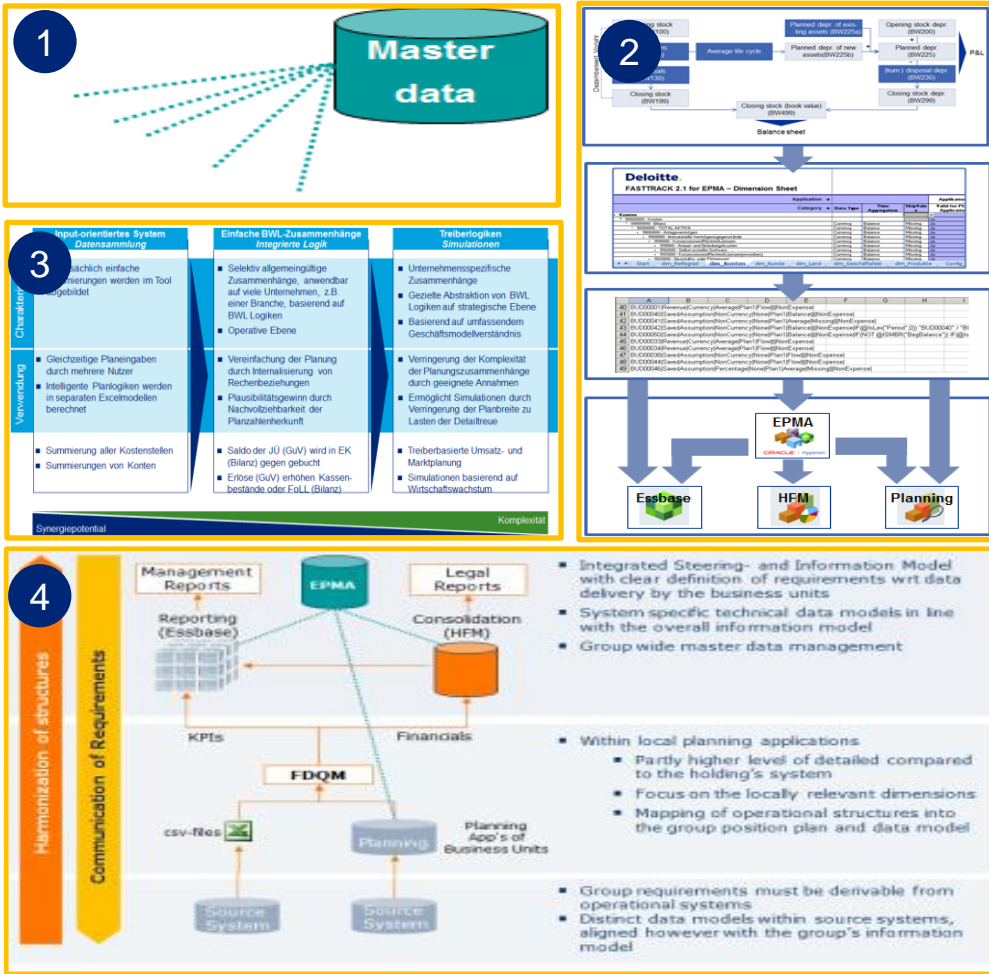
1

Master data

2

Opening stock (BW100)

Planned depr. of existing assets (BW225a)

Opening stock depr. (BW200)

Average life cycle

Planned depr. of new assets (BW225b)

Planned depr. (BW225)

P&L

(kum.) disposal depr. (BW230)

Closing stock (BW199)

Closing stock depr. (BW299)

Closing stock (book value) (BW499)

Balance sheet

Deloitte.

FASTTRACK 2.1 for EPMA – Dimension Sheet

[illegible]

40 BUD00001|Revenue|Currency|Average|Plan1|Flow|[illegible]|NonExpense|
41 BUD00040|SavedAssumption|NonCurrency|None|Plan1|Balance|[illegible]|NonExpense|
42 BUD00041|SavedAssumption|NonCurrency|None|Plan1|Average|Missing|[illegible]|NonExpense|
43 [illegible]
44 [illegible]
45 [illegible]
46 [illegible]
47 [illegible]
48 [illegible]
49 BUD00046|SavedAssumption|Percentage|None|Plan1|Average|Missing|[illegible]|NonExpense|

EPMA

ORACLE Hyperion

Essbase

HFM

Planning

3

Input-orientiertes System
Datensammlung

Einfache BWL-Zusammenhänge
Integrierte Logik

Treiberlogiken
Simulationen

Charakteristik

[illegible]sächlich einfache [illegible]mierungen werden im Tool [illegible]gebildet

Selektiv allgemeingültige Zusammenhänge, anwendbar auf viele Unternehmen, z.B. einer Branche, basierend auf BWL Logiken

Operative Ebene

Unternehmensspezifische Zusammenhänge

Gezielte Abstraktion von BWL Logiken auf strategische Ebene

Basierend auf umfassendem Geschäftsmodellverständnis

Verwendung

Gleichzeitige Planeingaben durch mehrere Nutzer

Intelligente Planlogiken werden in separaten Excelmodellen berechnet

Vereinfachung der Planung durch Internalisierung von Rechenbeziehungen

Plausibilitätsgewinn durch Nachvollziehbarkeit der Planzahlenherkunft

Verringerung der Komplexität der Planungszusammenhänge durch geeignete Annahmen

Ermöglicht Simulationen durch Verringerung der Planbreite zu Lasten der Detailtreue

Summierung aller Kostenstellen

Summierungen von Konten

Saldo der JÜ (GuV) wird in EK (Bilanz) gegen gebucht

Erlöse (GuV) erhöhen Kassenbestände oder FoLL (Bilanz)

Treiberbasierte Umsatz- und Marktplanung

Simulationen basierend auf Wirtschaftswachstum

Synergiepotential

Komplexität

4

Harmonization of structures

Communication of Requirements

Management Reports

EPMA

Legal Reports

Reporting (Essbase)

Consolidation (HFM)

KPIs

Financials

FDQM

csv-files

Planning

Planning App's of Business Units

Source System

Source System

Integrated Steering- and Information Model with clear definition of requirements wrt data delivery by the business units

System specific technical data models in line with the overall information model

Group wide master data management

Within local planning applications

Partly higher level of detailed compared to the holding's system

Focus on the locally relevant dimensions

Mapping of operational structures into the group position plan and data model

Group requirements must be derivable from operational systems

Distinct data models within source systems, aligned however with the group's information model